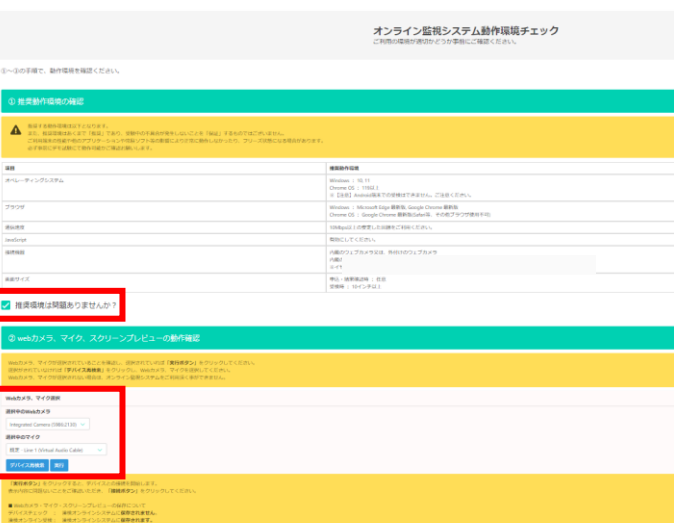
オンライン監視システム動作環境チェック
ご利用の環境が適切かどうか事前にご確認ください。

①〜③の手順で、動作環境を確認ください。

① 推奨動作環境の確認

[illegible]

| 項目 | 推奨動作環境 |
|---|---|
| オペレーティングシステム | Windows ： 10, 11 Chrome OS ： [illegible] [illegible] |
| ブラウザ | Windows ： Microsoft Edge 最新版, Google Chrome 最新版 Chrome OS ： Google Chrome 最新版 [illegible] |
| 通信速度 | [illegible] |
| JavaScript | 有効にしてください。 |
| 接続機器 | 内蔵のウェブカメラまたは、外付けのウェブカメラ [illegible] |
| 画面サイズ | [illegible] |

推奨環境は問題ありませんか？

② webカメラ、マイク、スクリーンプレビューの動作確認

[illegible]

Webカメラ、マイク選択

選択中のWebカメラ
Integrated Camera ([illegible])

選択中のマイク
既定 - Line 1 (Virtual Audio Cable)

デバイス再検索 実行

「実行ボタン」をクリックすると、デバイスの検査を開始します。
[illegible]「確認ボタン」をクリックしてください。

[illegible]